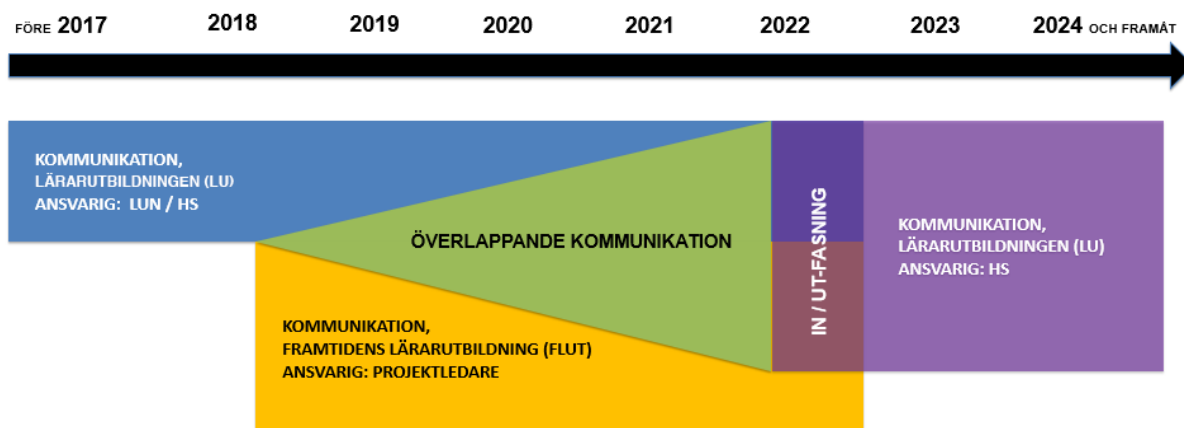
FÖRE 2017 2018 2019 2020 2021 2022 2023 2024 OCH FRAMÅT

KOMMUNIKATION, LÄRARUTBILDNINGEN (LU) ANSVARIG: LUN / HS

ÖVERLAPPANDE KOMMUNIKATION

IN / UT-FASNING

KOMMUNIKATION, LÄRARUTBILDNINGEN (LU) ANSVARIG: HS

KOMMUNIKATION, FRAMTIDENS LÄRARUTBILDNING (FLUT) ANSVARIG: PROJEKTLEDARE